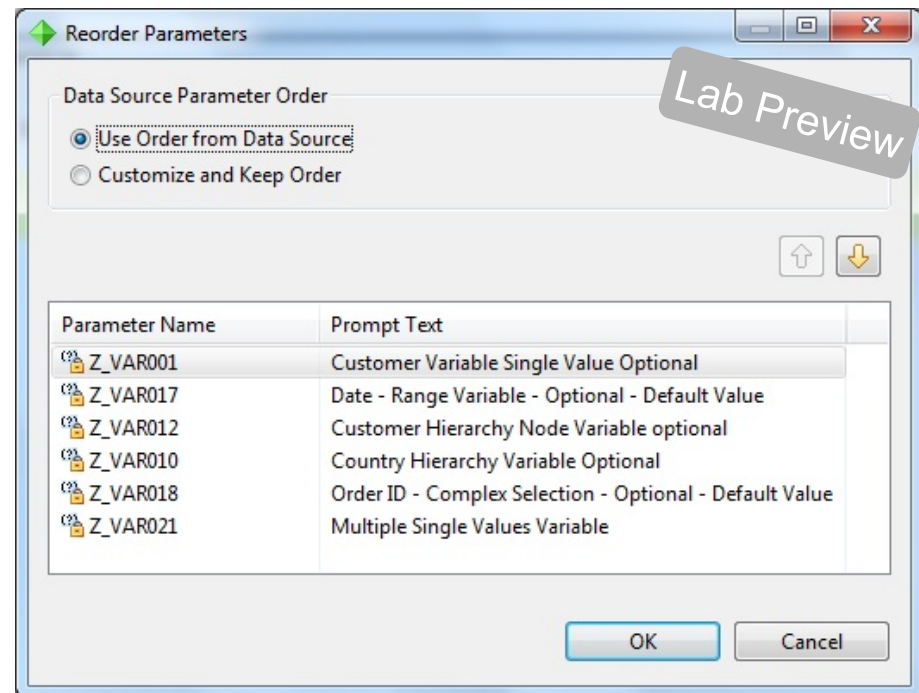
Reorder Parameters

Lab Preview

Data Source Parameter Order

Use Order from Data Source

Customize and Keep Order

| Parameter Name | Prompt Text |
|---|---|
| Z_VAR001 | Customer Variable Single Value Optional |
| Z_VAR017 | Date - Range Variable - Optional - Default Value |
| Z_VAR012 | Customer Hierarchy Node Variable optional |
| Z_VAR010 | Country Hierarchy Variable Optional |
| Z_VAR018 | Order ID - Complex Selection - Optional - Default Value |
| Z_VAR021 | Multiple Single Values Variable |

OK

Cancel